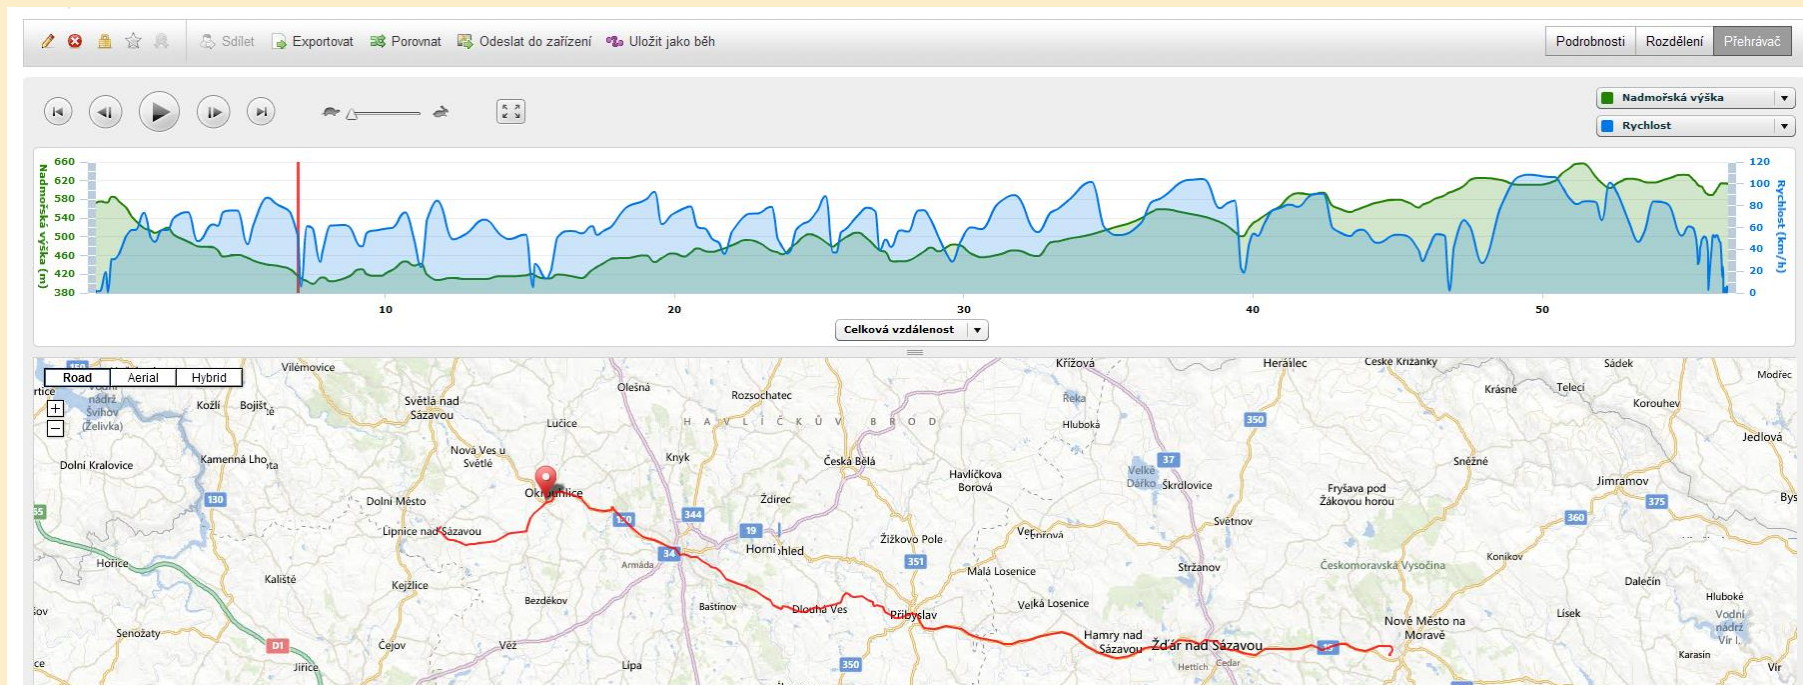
Sdílet Exportovat Porovnat Odeslat do zařízení Uložit jako běh

Podrobnosti Rozdělení Přehrávač

Nadmořská výška
Rychlost

660
620
580
540
500
460
420
380

Nadmořská výška (m)

120
100
80
60
40
20
0

Rychlost (km/h)

10 20 30 40 50

Celková vzdálenost

Road Aerial Hybrid

Vilémovice
Vodní nádrž Švihov (Želivka)
Kožlí
Bojiště
Světlá nad Sázavou
Olešná
Rozsochatec
Křížová
Herálec
Ceske Krizanky
Sádek
Modřec
Krásné
Telecí
Koroužev
Jedlová
Lučice
HAVLÍČKŮV BROD
Reka
Hluboká
Dolní Kralovice
Kamenná Lhota
Nová Ves u Světlé
Knyk
Česká Bělá
Havlíčkova Borová
Velké Dářko
Škrdlovice
Sněžné
Okrouhlice
Ždírec
Fryšava pod Žákovou horou
Jimramov
Bys
Dolní Město
Lipnice nad Sázavou
Horní Jihled
Žižkovo Pole
Věžnicová
Světnov
Horice
Kaliště
Armáda
Malá Losenice
Stržanov
Českomoravská Vysočina
Koníkov
Dalečín
Kejžlice
Bezděkov
Baštinov
Dlouhá Ves
Přibyslav
Velká Losenice
Hluboké
Vodní nádrž Vír I.
Senožaty
Čejov
Věž
Hamry nad Sázavou
Žďár nad Sázavou
Nové Město na Moravě
Lísek
Jiřice
Lipa
Hettich
Cedar
Karasín
Vír
130
344
120
19
34
351
37
350
375
360
D1